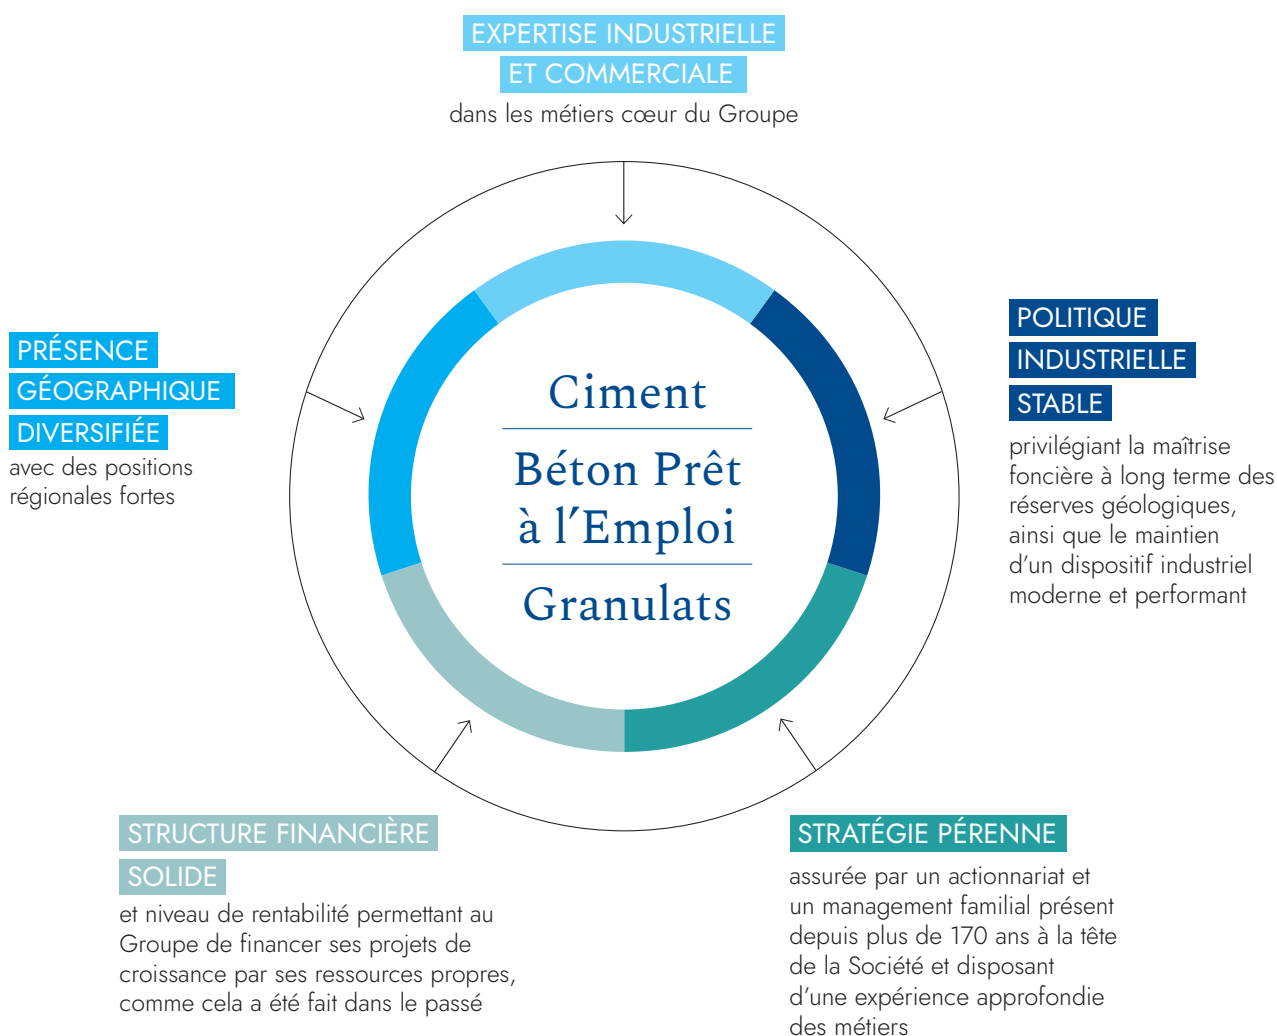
EXPERTISE INDUSTRIELLE
ET COMMERCIALE
dans les métiers cœur du Groupe

PRÉSENCE
GÉOGRAPHIQUE
DIVERSIFIÉE
avec des positions régionales fortes

Ciment

Béton Prêt à l'Emploi

Granulats

POLITIQUE
INDUSTRIELLE
STABLE
privilégiant la maîtrise foncière à long terme des réserves géologiques, ainsi que le maintien d'un dispositif industriel moderne et performant

STRUCTURE FINANCIÈRE
SOLIDE
et niveau de rentabilité permettant au Groupe de financer ses projets de croissance par ses ressources propres, comme cela a été fait dans le passé

STRATÉGIE PÉRENNE
assurée par un actionnariat et un management familial présent depuis plus de 170 ans à la tête de la Société et disposant d'une expérience approfondie des métiers